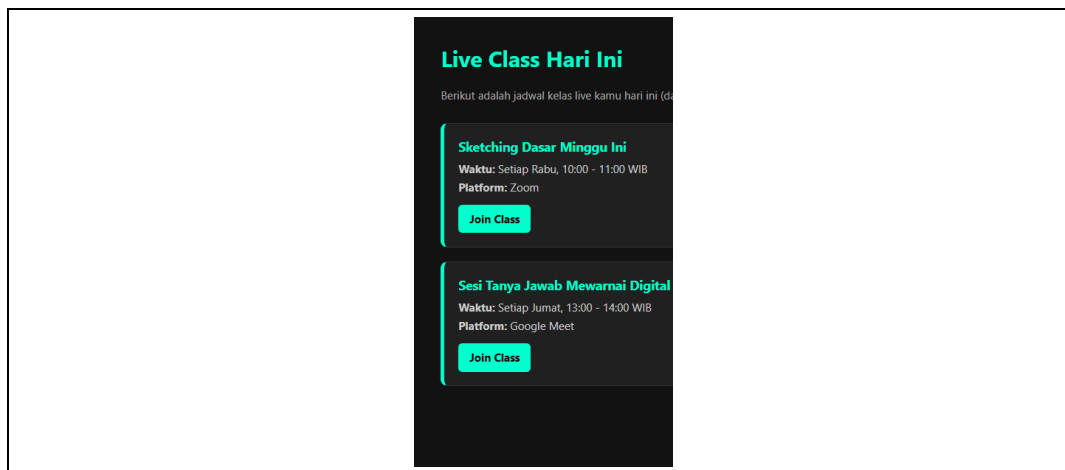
Live Class Hari Ini

Berikut adalah jadwal kelas live kamu hari ini (da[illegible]

Sketching Dasar Minggu Ini
Waktu: Setiap Rabu, 10:00 - 11:00 WIB
Platform: Zoom
Join Class

Sesi Tanya Jawab Mewarnai Digital
Waktu: Setiap Jumat, 13:00 - 14:00 WIB
Platform: Google Meet
Join Class